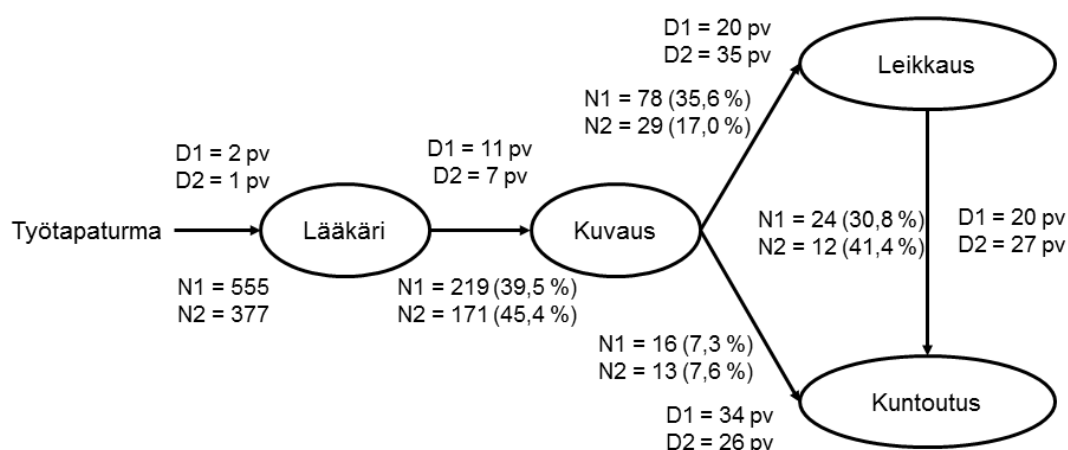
D1 = 2 pv
D2 = 1 pv

Työtapaturma

N1 = 555
N2 = 377

Lääkäri

D1 = 11 pv
D2 = 7 pv

N1 = 219 (39,5 %)
N2 = 171 (45,4 %)

Kuvaus

D1 = 20 pv
D2 = 35 pv

N1 = 78 (35,6 %)
N2 = 29 (17,0 %)

Leikkaus

N1 = 24 (30,8 %)
N2 = 12 (41,4 %)

D1 = 20 pv
D2 = 27 pv

N1 = 16 (7,3 %)
N2 = 13 (7,6 %)

D1 = 34 pv
D2 = 26 pv

Kuntoutus